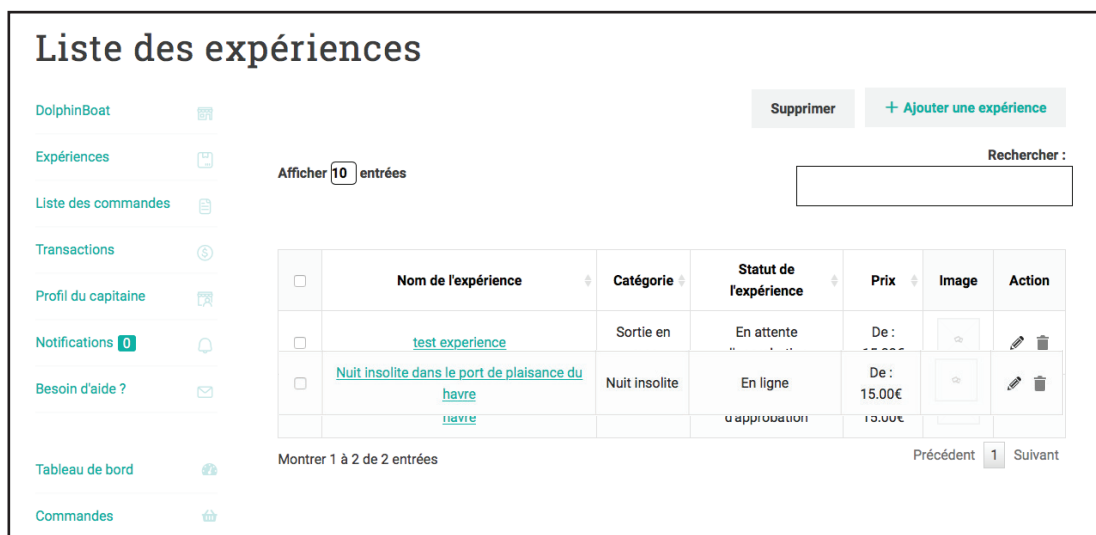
Liste des expériences

DolphinBoat
Expériences
Liste des commandes
Transactions
Profil du capitaine
Notifications 0
Besoin d'aide ?

Tableau de bord
Commandes

Supprimer
+ Ajouter une expérience

Afficher 10 entrées
Rechercher :

| | Nom de l'expérience | Catégorie | Statut de l'expérience | Prix | Image | Action |
|---|---|---|---|---|---|---|
| | test experience | Sortie en | En attente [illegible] | De : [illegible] | | |
| | Nuit insolite dans le port de plaisance du havre | Nuit insolite | En ligne | De : 15.00€ | | |
| | havre | | d'approbation | 15.00€ | | |

Montrer 1 à 2 de 2 entrées
Précédent 1 Suivant